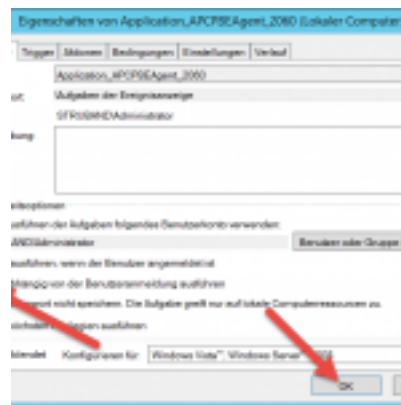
Eigenschaften von Application_APCPBEAgent_2060 (Lokaler Computer

Trigger | Aktionen | Bedingungen | Einstellungen | Verlauf

Application_APCPBEAgent_2060

Aufgaben der Ereignisanzeige

STRUWND\Administrator

ierheitsoptionen

ausführen der Aufgaben folgendes Benutzerkonto verwenden:

AND\Administrator

Benutzer oder Gruppe

ausführen, wenn der Benutzer angemeldet ist

abhängig von der Benutzeranmeldung ausführen

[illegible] nicht speichern. Die Aufgabe greift nur auf lokale Computerressourcen zu.

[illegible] ausführen

Konfigurieren für: Windows Vista™, Windows Server™ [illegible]

OK